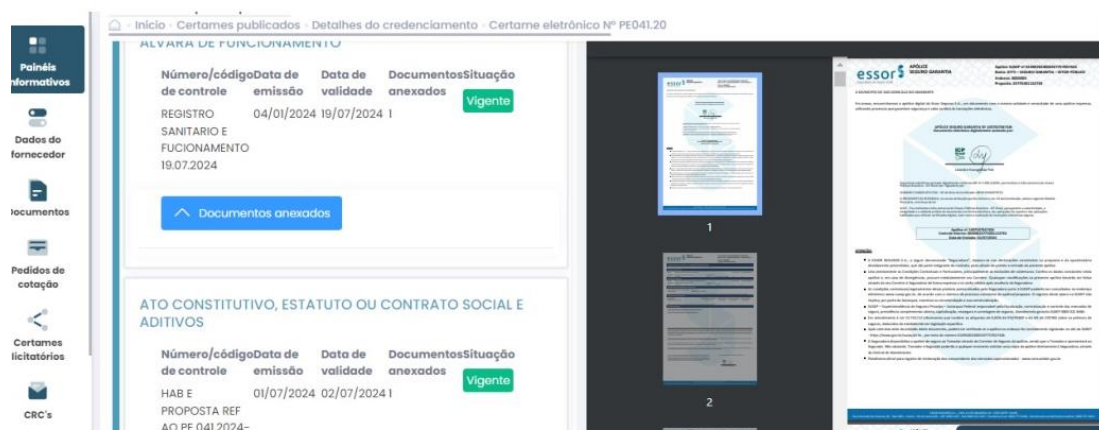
Painéis informativos

Dados do fornecedor

Documentos

Pedidos de cotação

Certames licitatórios

CRC's

Início · Certames publicados · Detalhes do credenciamento · Certame eletrônico Nº PE041.20

ALVARÁ DE FUNCIONAMENTO

| Número/código de controle | Data de emissão | Data de validade | Documentos anexados | Situação |
|---|---|---|---|---|
| REGISTRO SANITARIO E FUCIONAMENTO 19.07.2024 | 04/01/2024 | 19/07/2024 | 1 | Vigente |

Documentos anexados

ATO CONSTITUTIVO, ESTATUTO OU CONTRATO SOCIAL E ADITIVOS

| Número/código de controle | Data de emissão | Data de validade | Documentos anexados | Situação |
|---|---|---|---|---|
| HAB E PROPOSTA REF AO PE 041.2024- | 01/07/2024 | 02/07/2024 | 1 | Vigente |

essor

essor SEGURO GARANTIA APÓLICE

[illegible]

1

2